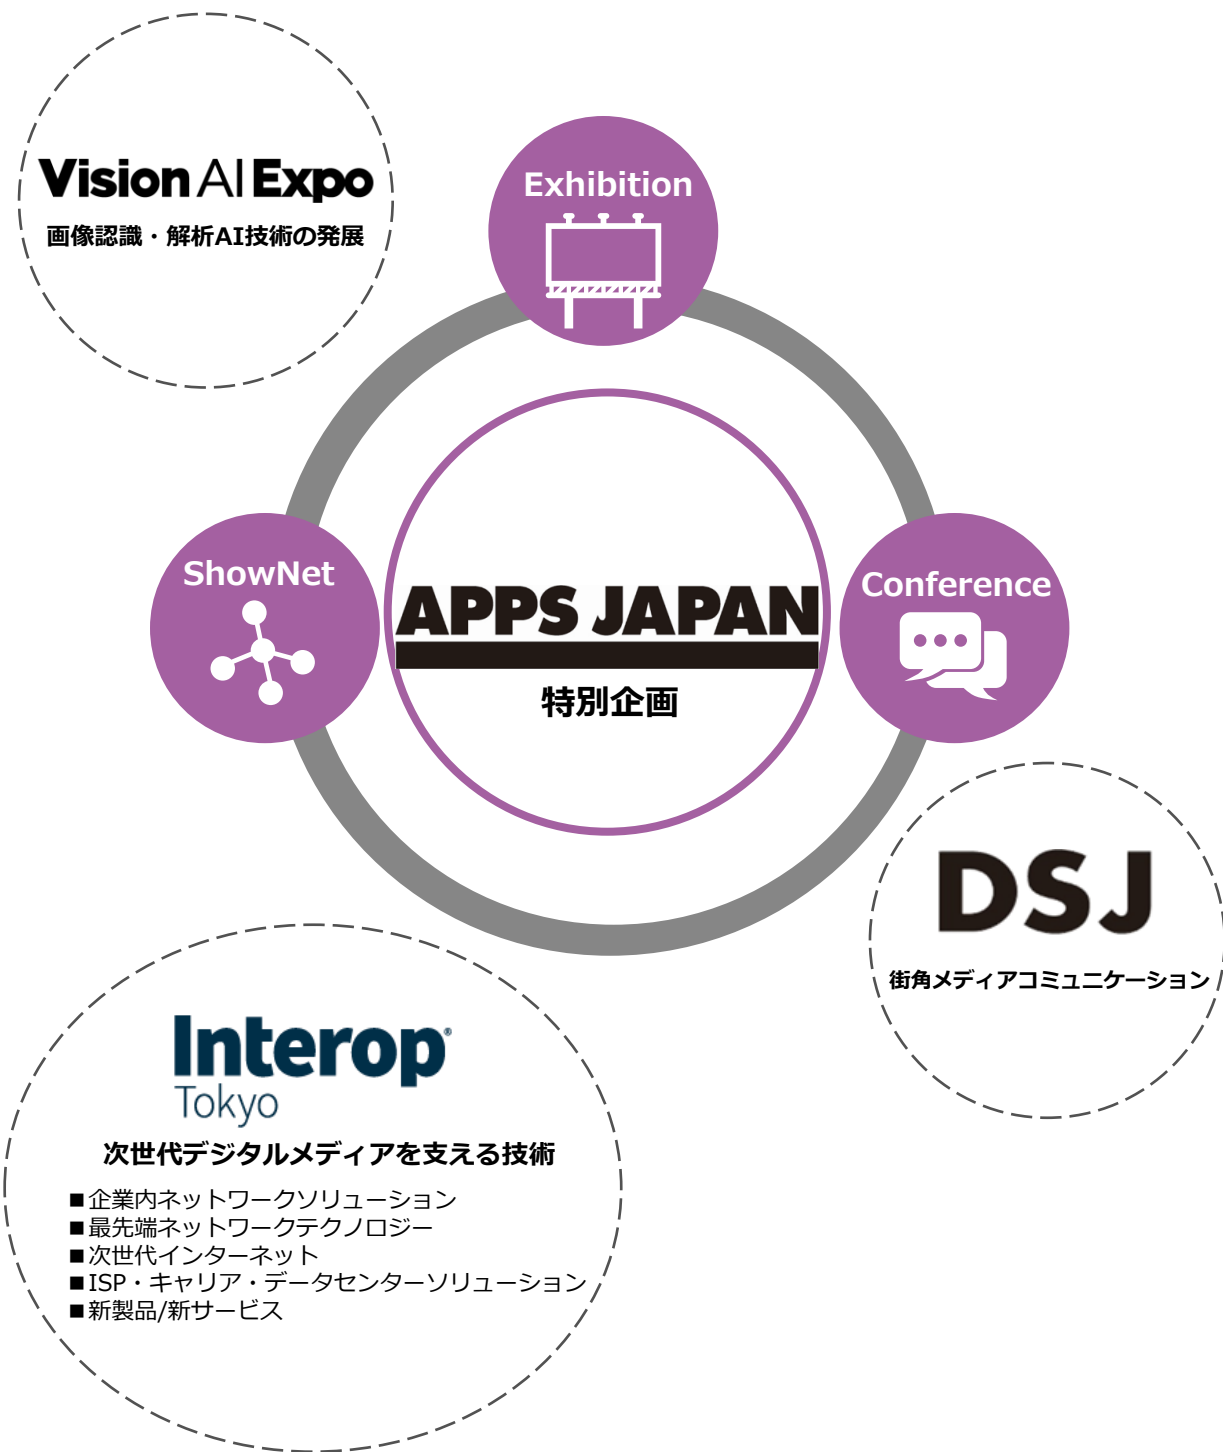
Vision AI Expo
画像認識・解析AI技術の発展

Exhibition

ShowNet

APPS JAPAN
特別企画

Conference

DSJ
街角メディアコミュニケーション

Interop
Tokyo
次世代デジタルメディアを支える技術
■企業内ネットワークソリューション
■最先端ネットワークテクノロジー
■次世代インターネット
■ISP・キャリア・データセンターソリューション
■新製品/新サービス